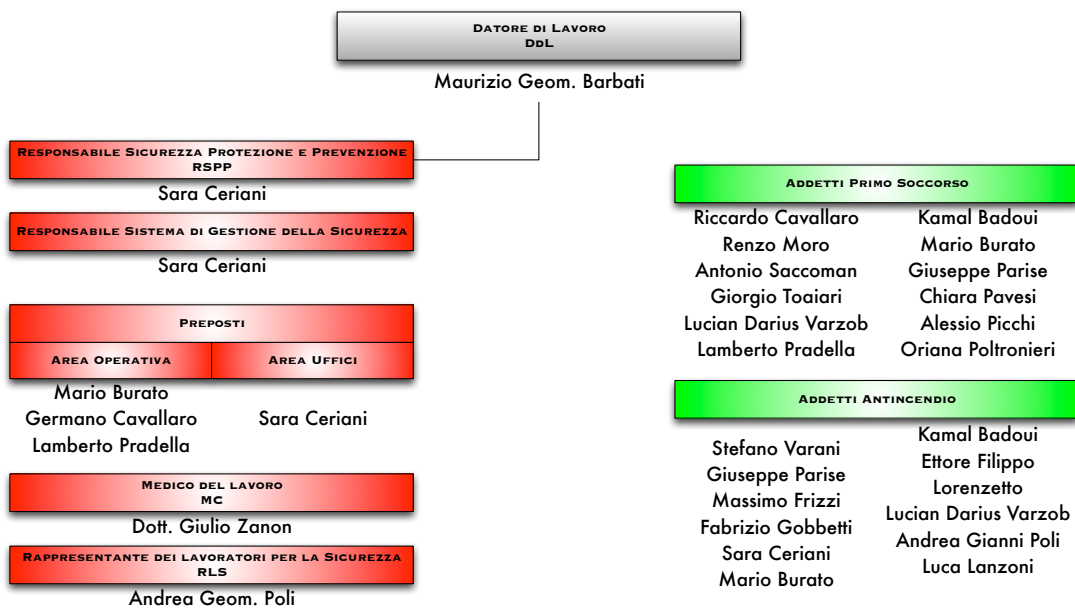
Datore di Lavoro
DdL

Maurizio Geom. Barbati

Responsabile Sicurezza Protezione e Prevenzione
RSPP

Sara Ceriani

Responsabile Sistema di Gestione della Sicurezza

Sara Ceriani

Preposti

| Area Operativa | Area Uffici |
|---|---|
| Mario Burato<br>Germano Cavallaro<br>Lamberto Pradella | Sara Ceriani |

Medico del lavoro
MC

Dott. Giulio Zanon

Rappresentante dei lavoratori per la Sicurezza
RLS

Andrea Geom. Poli

Addetti Primo Soccorso

Riccardo Cavallaro
Renzo Moro
Antonio Saccoman
Giorgio Toaiari
Lucian Darius Varzob
Lamberto Pradella

Kamal Badoui
Mario Burato
Giuseppe Parise
Chiara Pavesi
Alessio Picchi
Oriana Poltronieri

Addetti Antincendio

Stefano Varani
Giuseppe Parise
Massimo Frizzi
Fabrizio Gobbetti
Sara Ceriani
Mario Burato

Kamal Badoui
Ettore Filippo
Lorenzetto
Lucian Darius Varzob
Andrea Gianni Poli
Luca Lanzoni